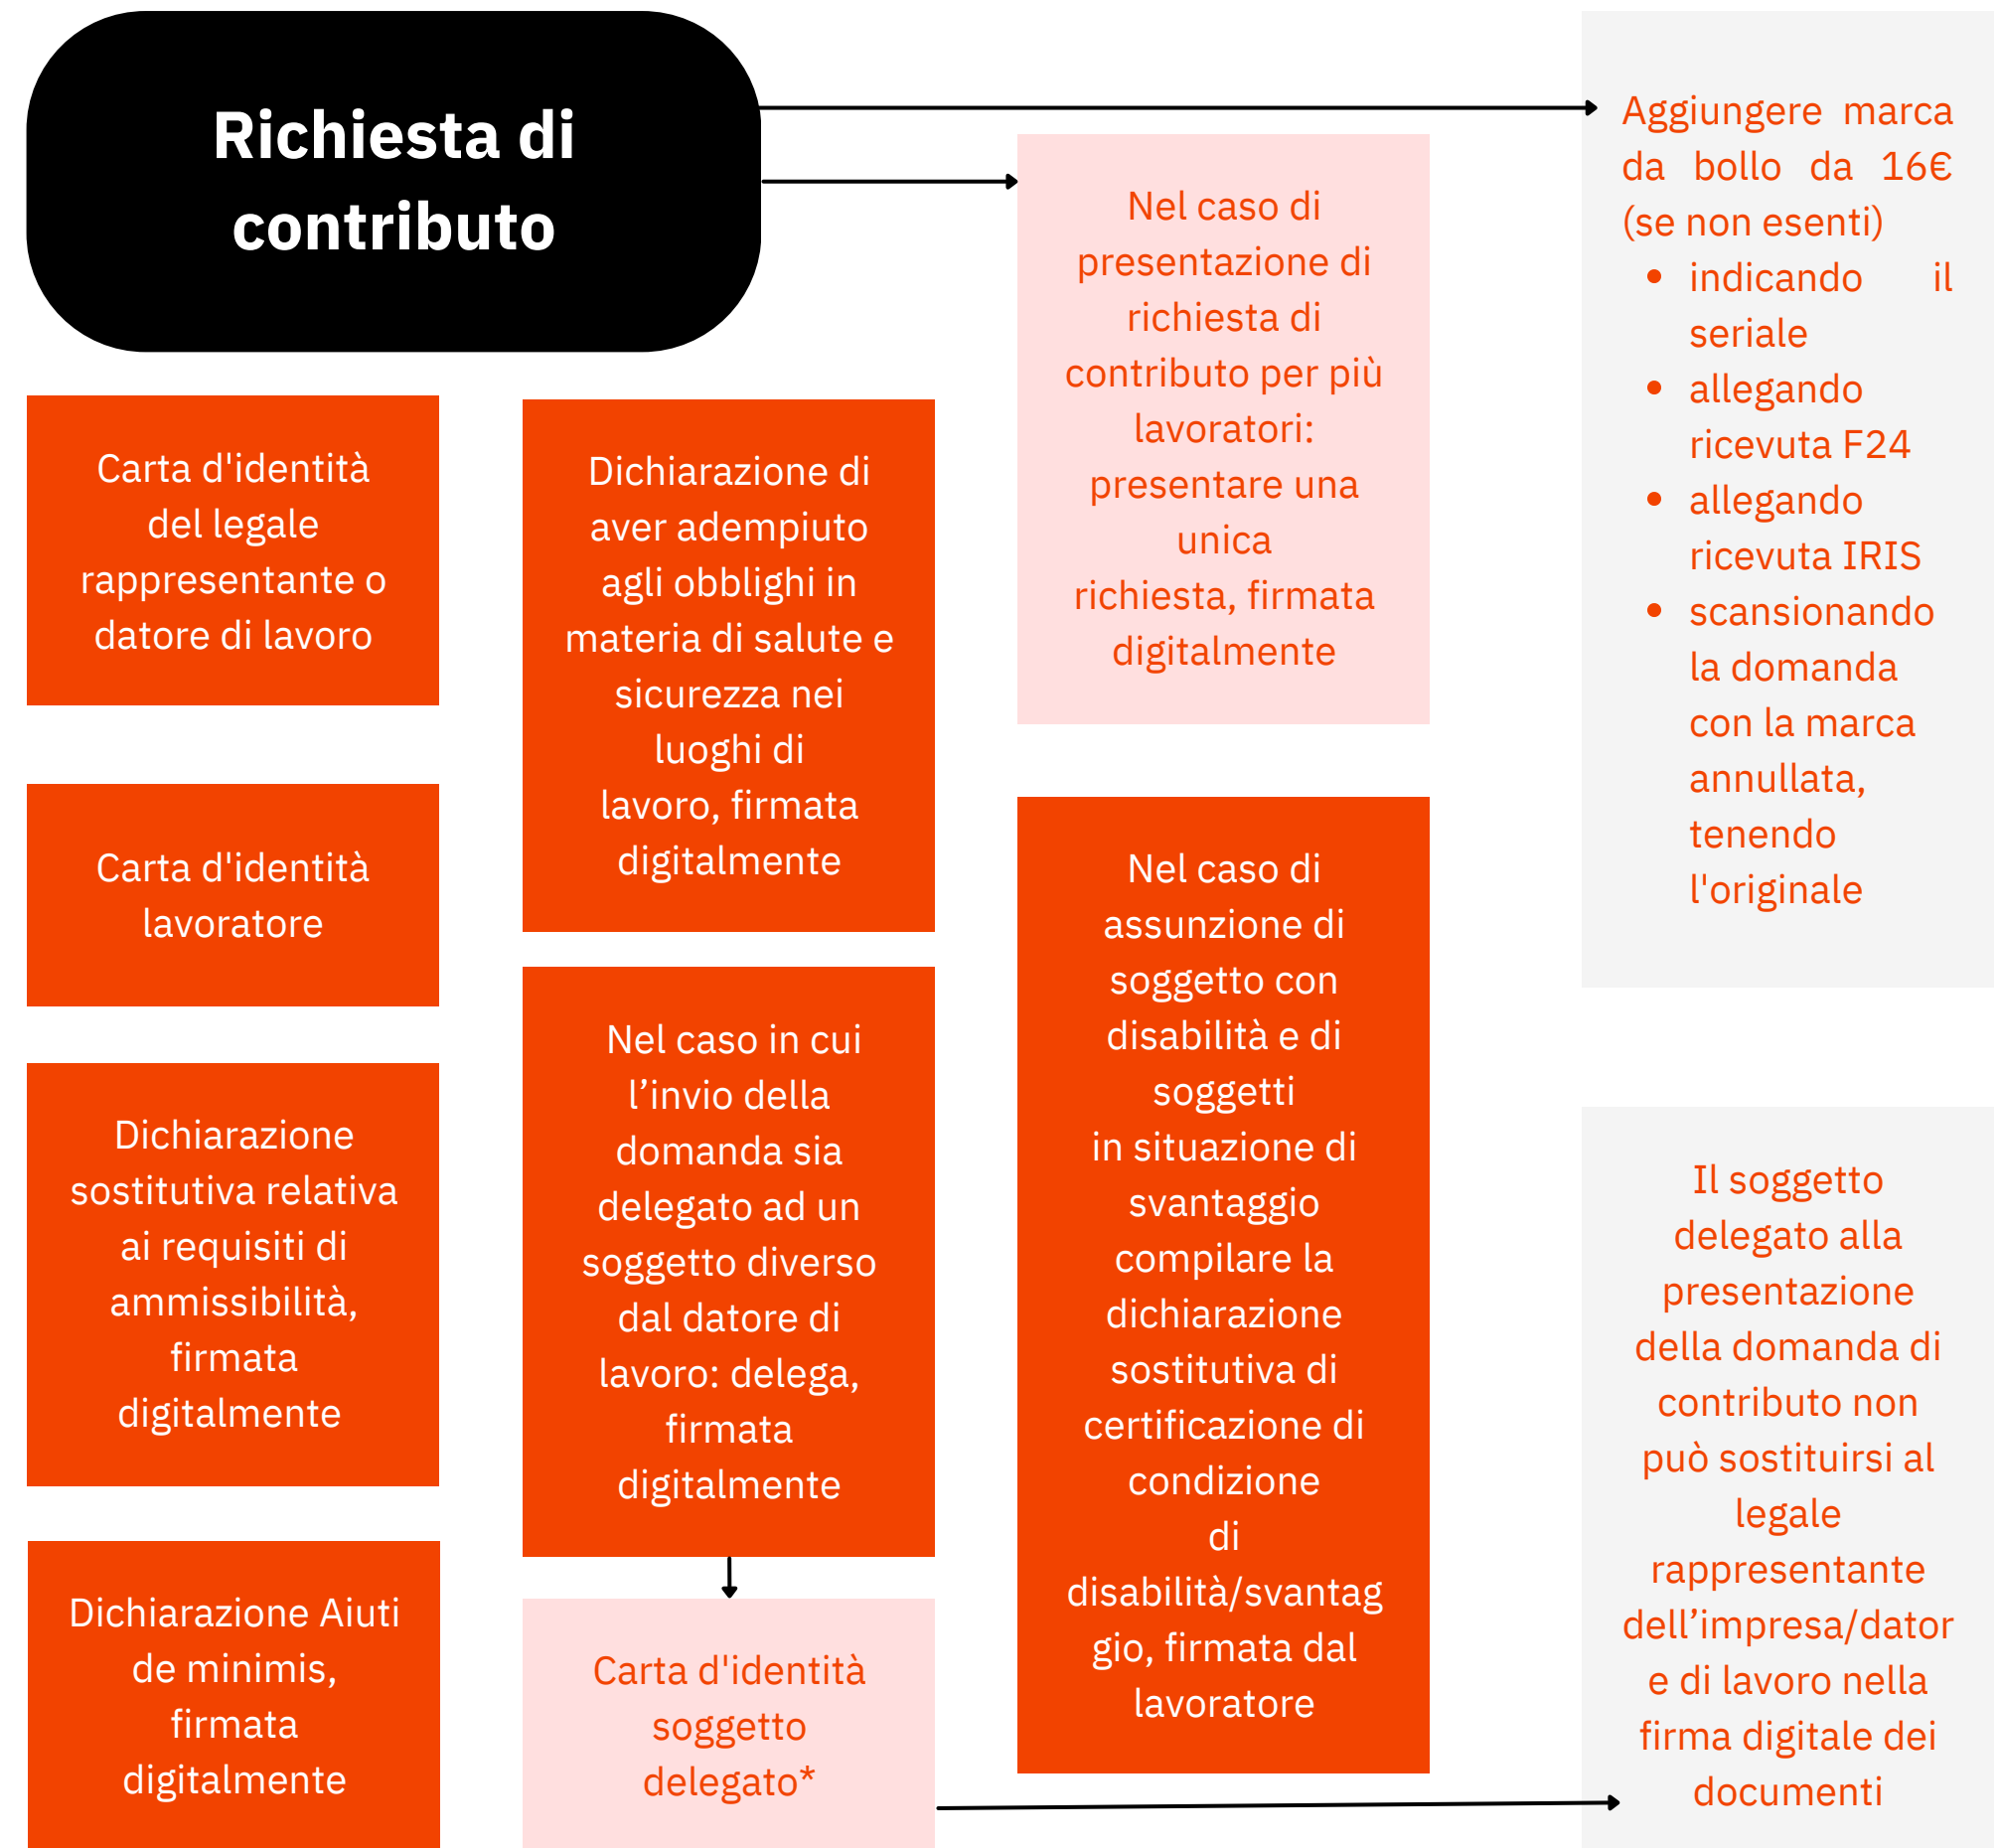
Richiesta di contributo

Carta d'identità del legale rappresentante o datore di lavoro

Carta d'identità lavoratore

Dichiarazione sostitutiva relativa ai requisiti di ammissibilità, firmata digitalmente

Dichiarazione Aiuti de minimis, firmata digitalmente

Dichiarazione di aver adempiuto agli obblighi in materia di salute e sicurezza nei luoghi di lavoro, firmata digitalmente

Nel caso in cui l’invio della domanda sia delegato ad un soggetto diverso dal datore di lavoro: delega, firmata digitalmente

Carta d'identità soggetto delegato*

Nel caso di presentazione di richiesta di contributo per più lavoratori: presentare una unica richiesta, firmata digitalmente

Nel caso di assunzione di soggetto con disabilità e di soggetti in situazione di svantaggio compilare la dichiarazione sostitutiva di certificazione di condizione di disabilità/svantaggio, firmata dal lavoratore

Aggiungere marca da bollo da 16€ (se non esenti)
• indicando il seriale
• allegando ricevuta F24
• allegando ricevuta IRIS
• scansionando la domanda con la marca annullata, tenendo l'originale

Il soggetto delegato alla presentazione della domanda di contributo non può sostituirsi al legale rappresentante dell’impresa/datore di lavoro nella firma digitale dei documenti